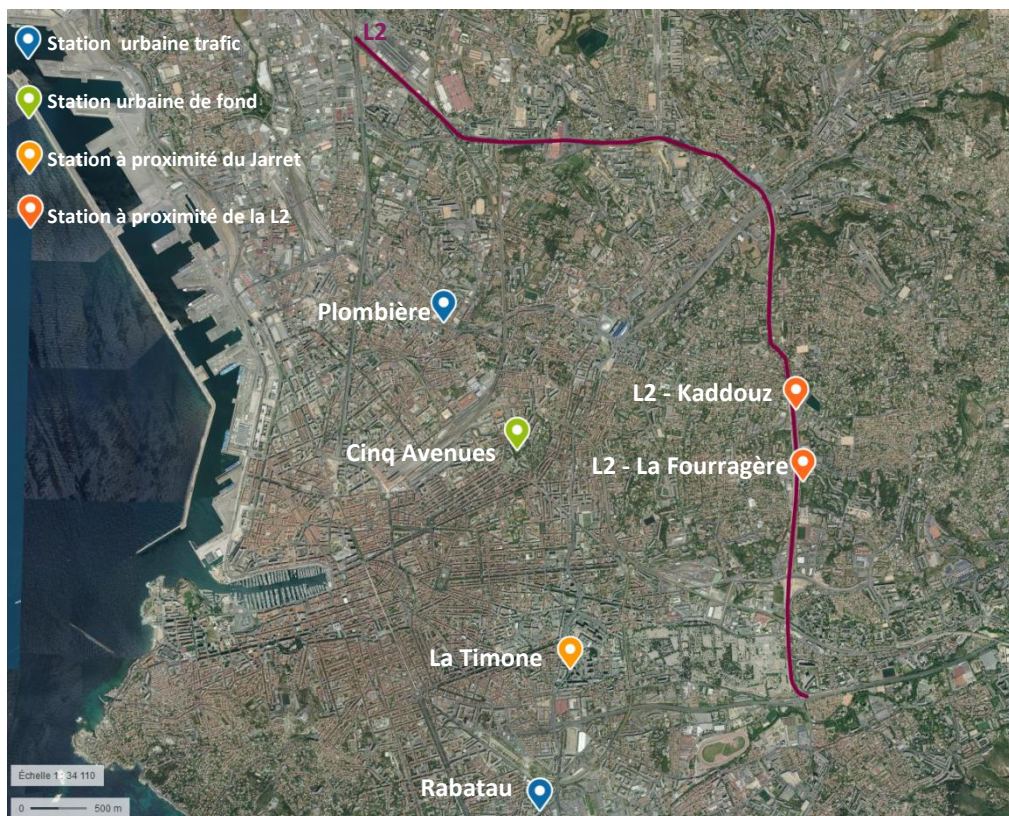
Station urbaine trafic
Station urbaine de fond
Station à proximité du Jarret
Station à proximité de la L2

L2

Plombière
L2 - Kaddouz
Cinq Avenues
L2 - La Fourragère
La Timone
Rabatau

Échelle 1: 34 110
0 500 m